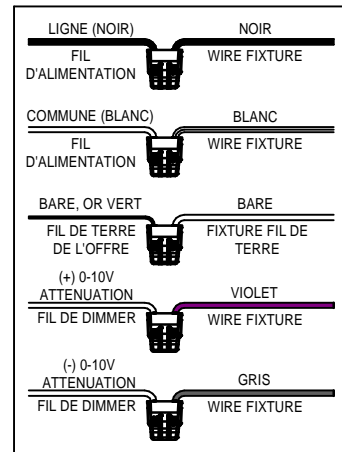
LIGNE (NOIR)
FIL D'ALIMENTATION
NOIR
WIRE FIXTURE

COMMUNE (BLANC)
FIL D'ALIMENTATION
BLANC
WIRE FIXTURE

BARE, OR VERT
FIL DE TERRE DE L'OFFRE
BARE
FIXTURE FIL DE TERRE

(+) 0-10V ATTENUATION
FIL DE DIMMER
VIOLET
WIRE FIXTURE

(-) 0-10V ATTENUATION
FIL DE DIMMER
GRIS
WIRE FIXTURE